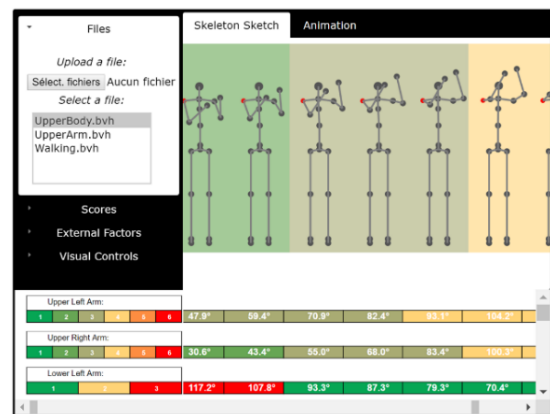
Files

Upload a file:

Sélect. fichiers Aucun fichier

Select a file:

UpperBody.bvh
UpperArm.bvh
Walking.bvh

Scores

External Factors

Visual Controls

Skeleton Sketch

Animation

Upper Left Arm:

| 1 | 2 | 3 | 4 | 5 | 6 |
|---|---|---|---|---|---|

| 47.9° | 59.4° | 70.9° | 82.4° | 93.1° | 104.2° |
|---|---|---|---|---|---|

Upper Right Arm:

| 1 | 2 | 3 | 4 | 5 | 6 |
|---|---|---|---|---|---|

| 30.6° | 43.4° | 55.0° | 68.0° | 83.4° | 100.3° |
|---|---|---|---|---|---|

Lower Left Arm:

| 1 | 2 | 3 |
|---|---|---|

| 117.2° | 107.8° | 93.3° | 87.3° | 79.3° | 70.4° |
|---|---|---|---|---|---|